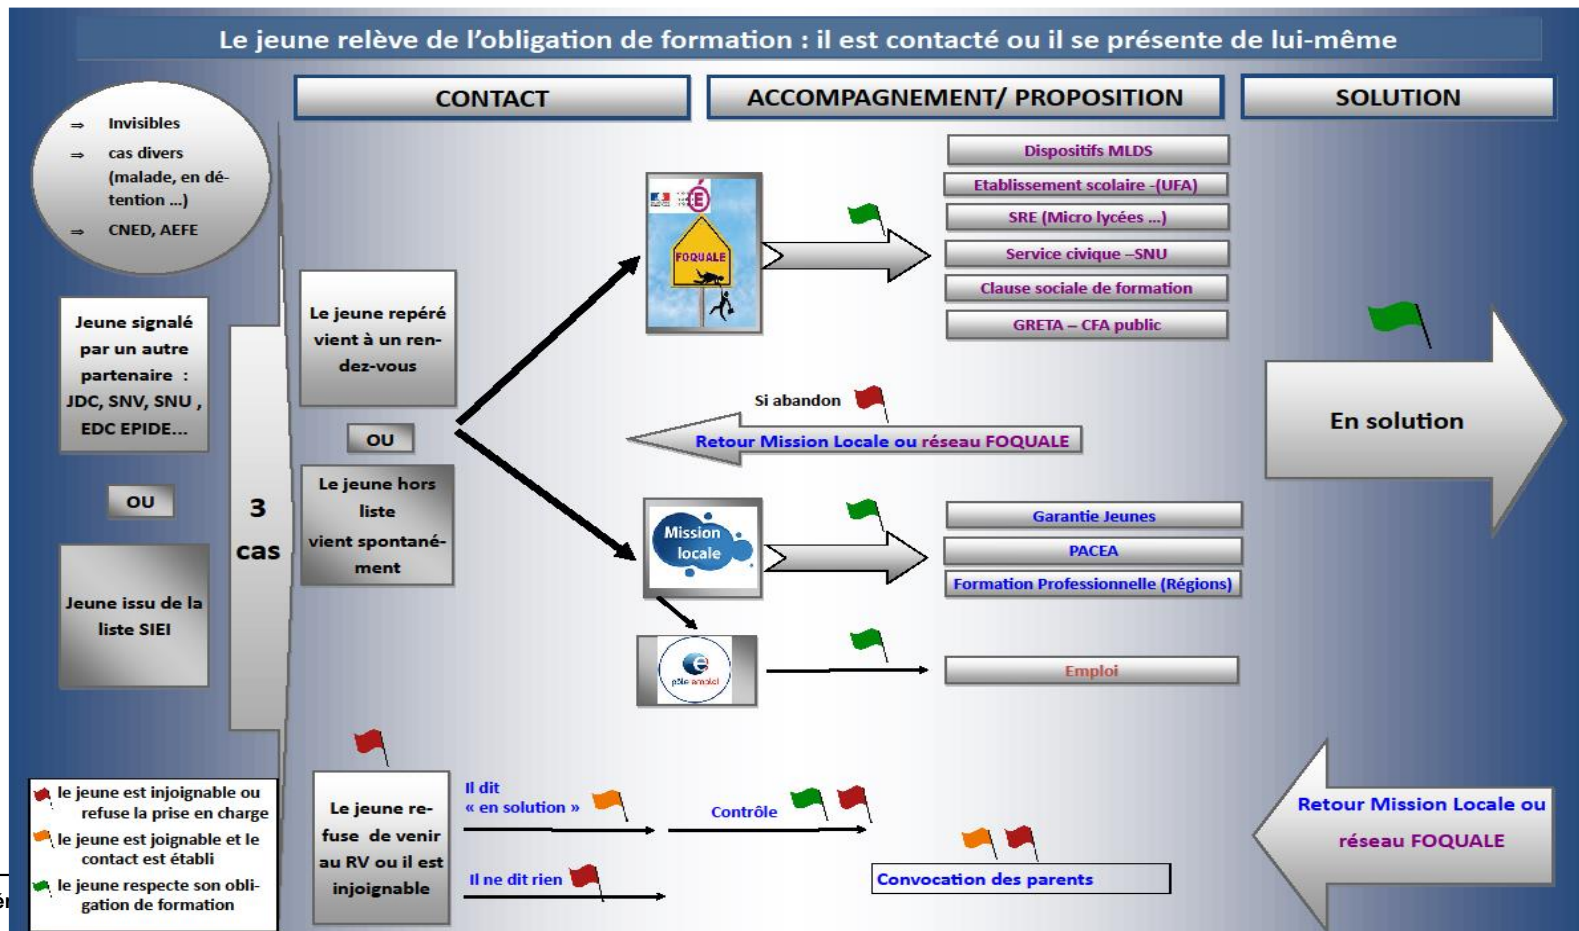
Le jeune relève de l'obligation de formation : il est contacté ou il se présente de lui-même

CONTACT

ACCOMPAGNEMENT/ PROPOSITION

SOLUTION

⇒ Invisibles
⇒ cas divers (malade, en détention ...)
⇒ CNED, AEFE

Jeune signalé par un autre partenaire : JDC, SNV, SNU, EDC EPIDE...

OU

Jeune issu de la liste SIEI

3 cas

Le jeune repéré vient à un rendez-vous

OU

Le jeune hors liste vient spontanément

FOQUALE

Dispositifs MLDS

Etablissement scolaire -(UFA)

SRE (Micro lycées ...)

Service civique –SNU

Clause sociale de formation

GRETA – CFA public

Si abandon

Retour Mission Locale ou réseau FOQUALE

Mission locale

pôle emploi

Garantie Jeunes

PACEA

Formation Professionnelle (Régions)

Emploi

En solution

le jeune est injoignable ou refuse la prise en charge

le jeune est joignable et le contact est établi

le jeune respecte son obligation de formation

Le jeune refuse de venir au RV ou il est injoignable

Il dit « en solution »

Il ne dit rien

Contrôle

Convocation des parents

Retour Mission Locale ou réseau FOQUALE